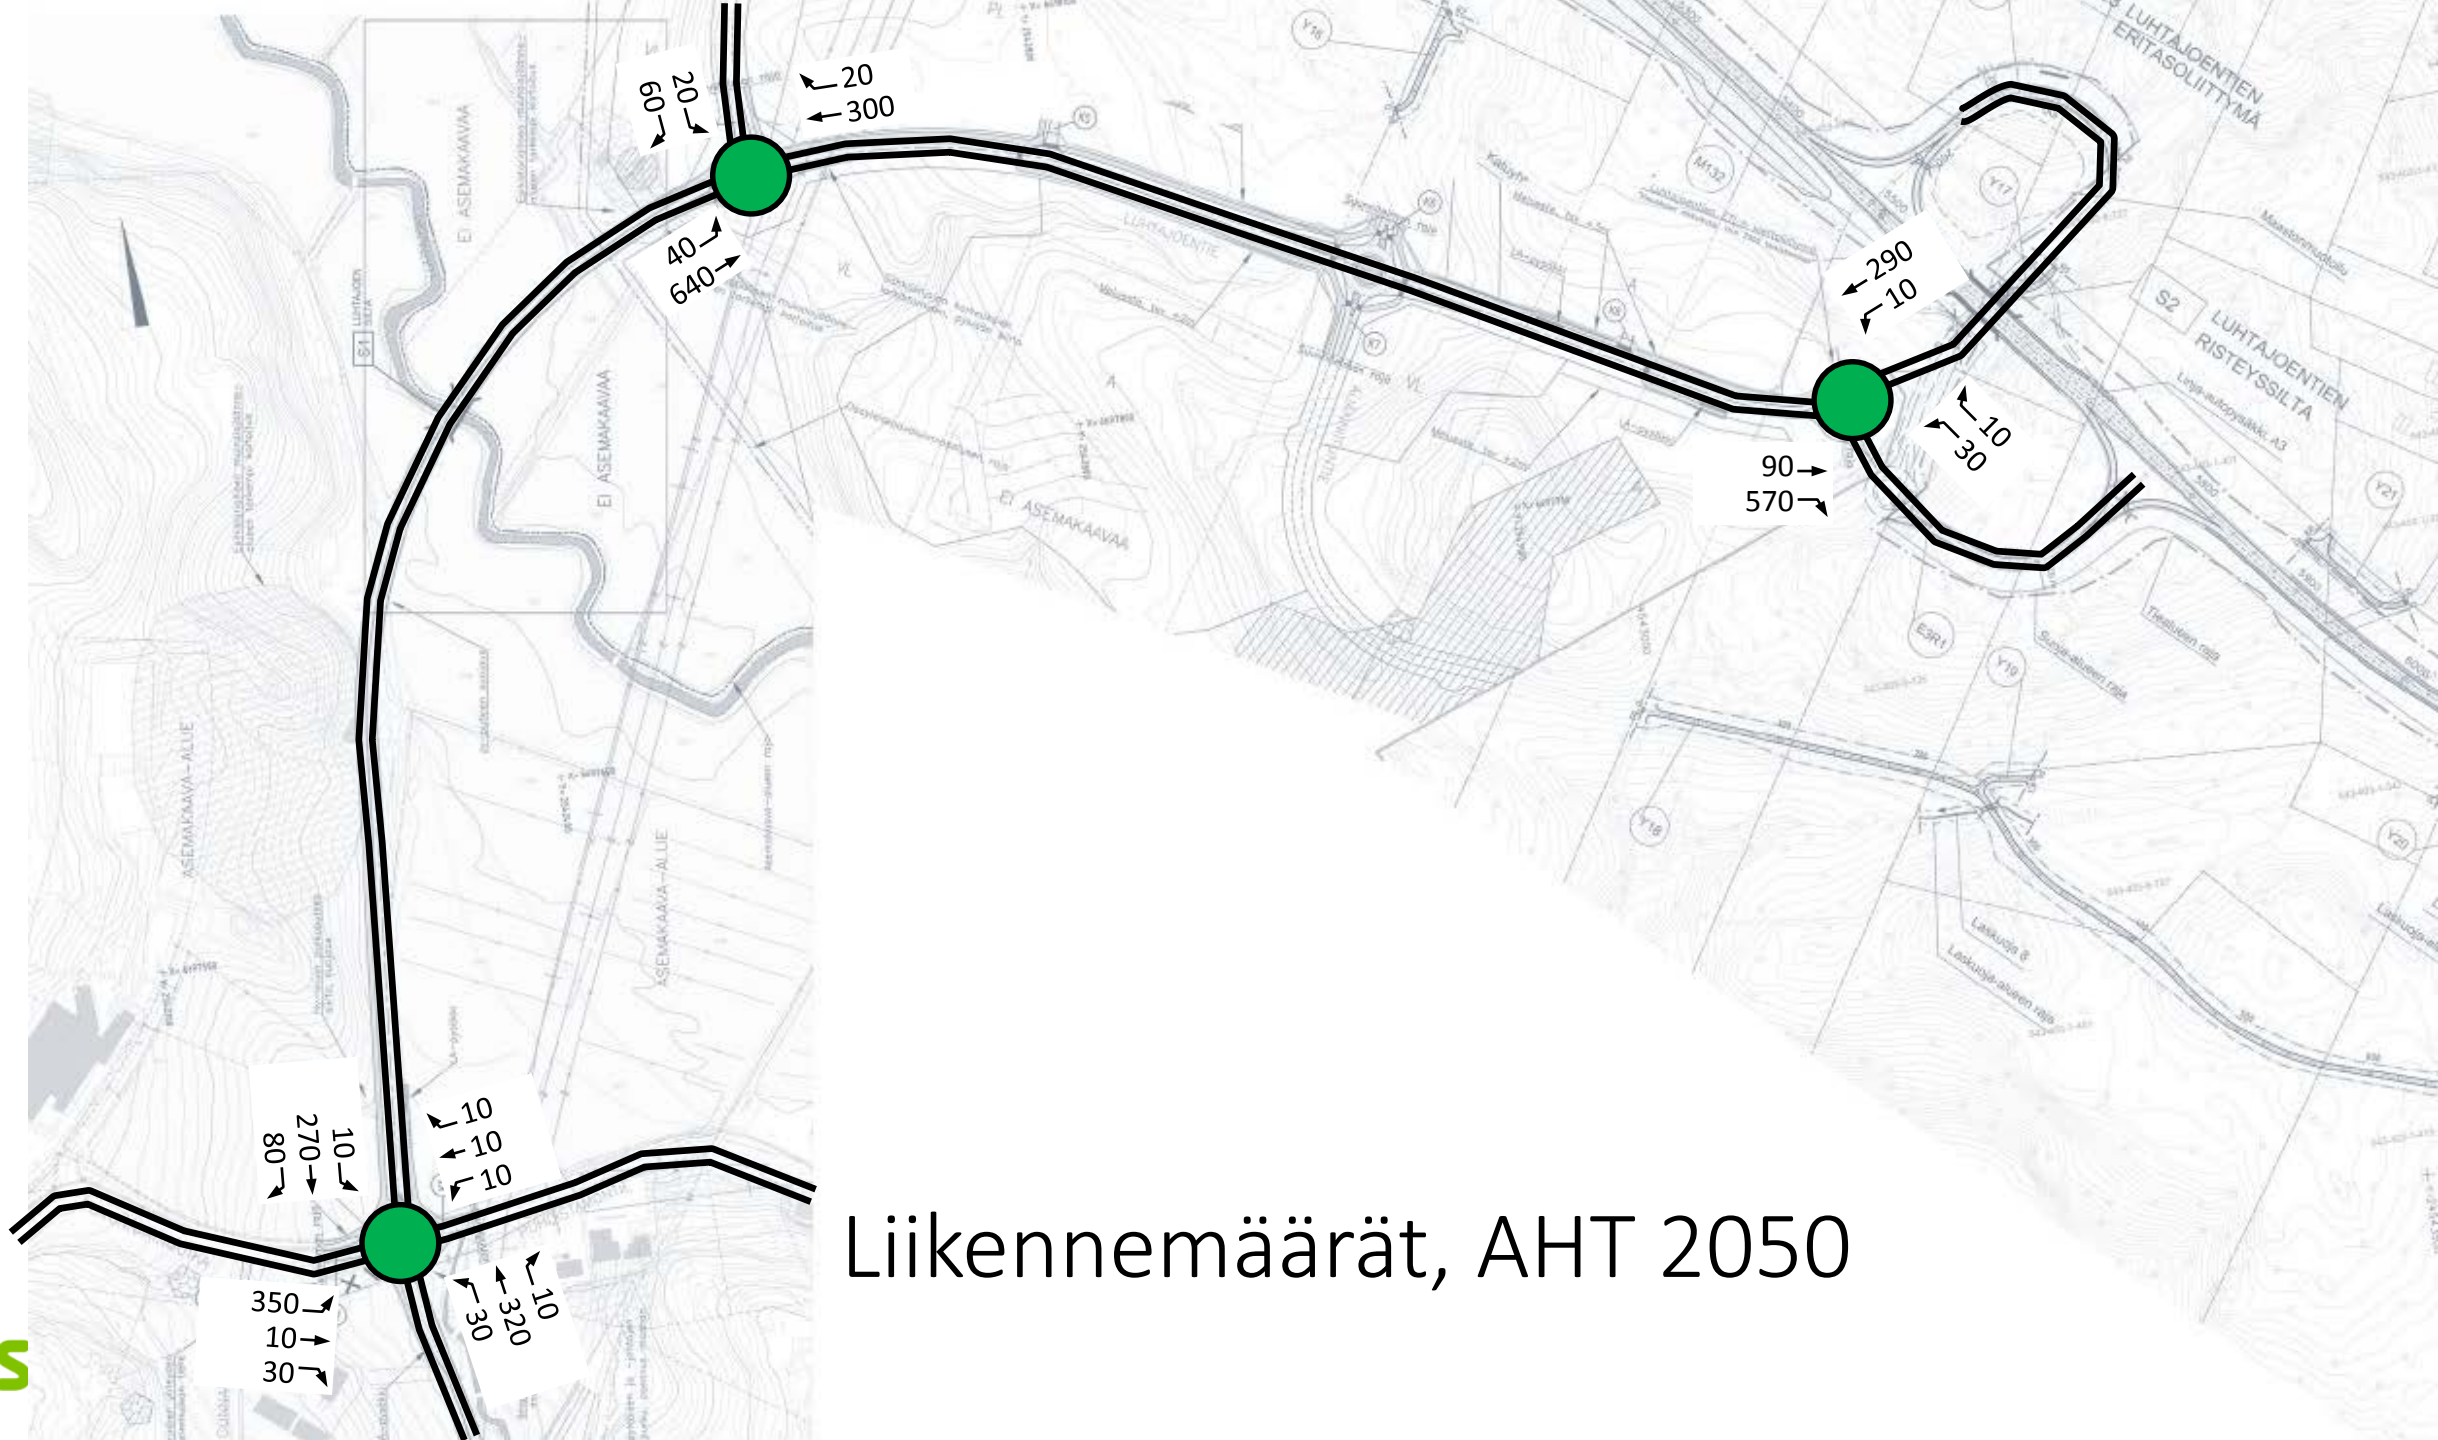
Liikennemäärät, AHT 2050

20
300
60
20
40
640
290
10
10
30
90
570
10
10
10
10
270
80
350
10
30
30
320
10

LUHTAJOENTIEN ERITASOLIITTYMÄ
LUHTAJOENTIEN RISTEYSSILTA
EI ASEMAKAAVAA
EI ASEMAKAAVAA
EI ASEMAKAAVAA
ASEMAKAAVA-ALUE
ASEMAKAAVA-ALUE
LUHTAJOENTIE